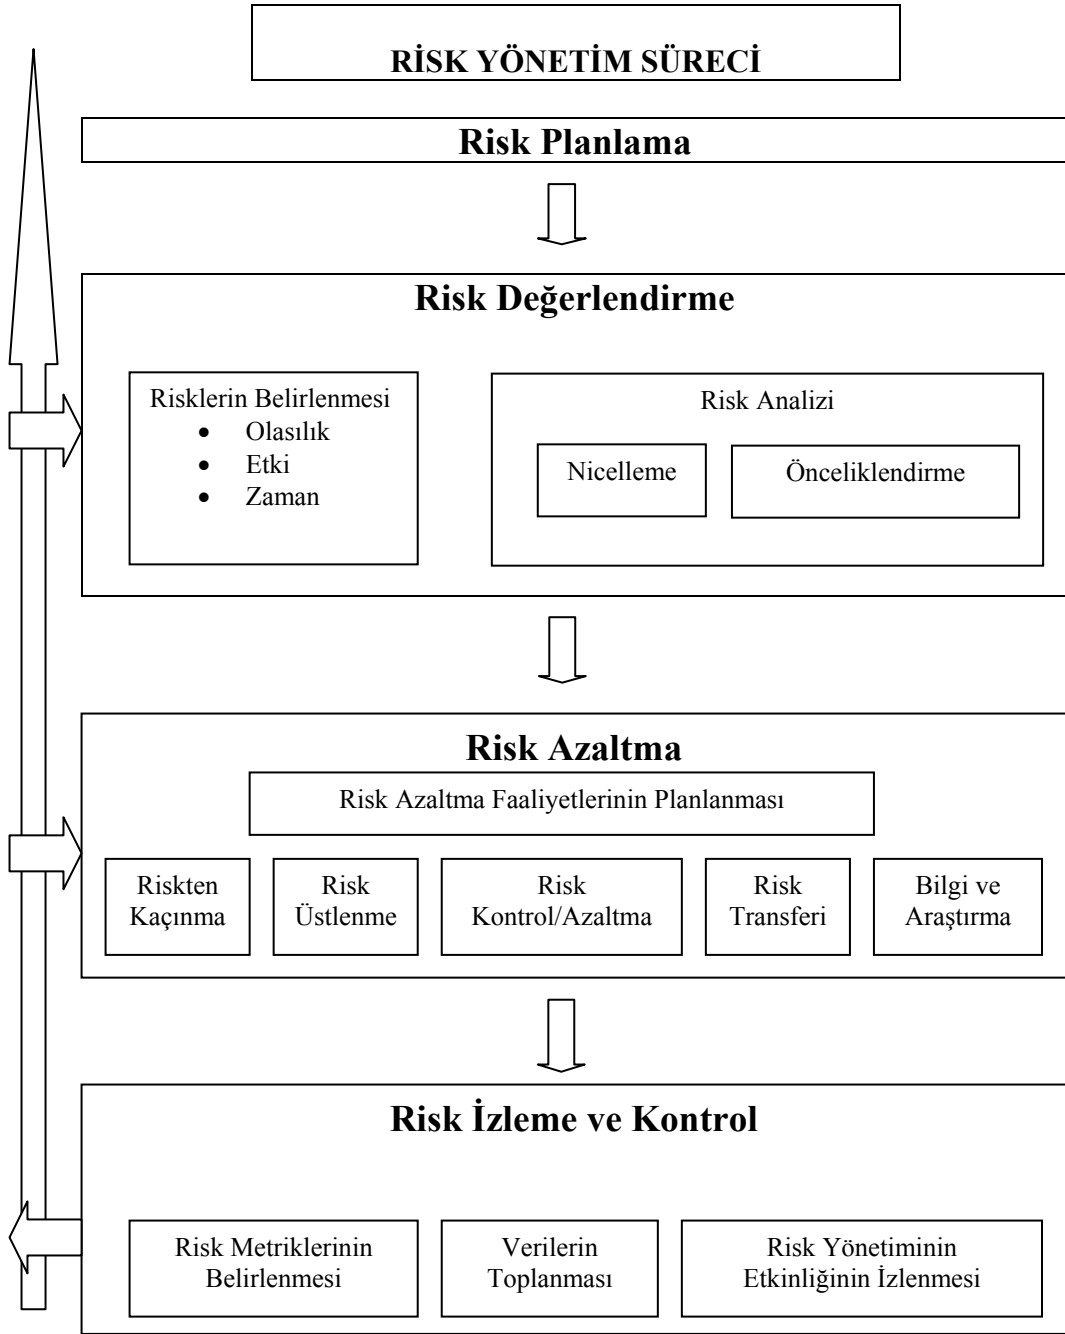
RİSK YÖNETİM SÜRECİ

Risk Planlama

Risk Değerlendirme

Risklerin Belirlenmesi
- Olasılık
- Etki
- Zaman

Risk Analizi

Nicelleme

Önceliklendirme

Risk Azaltma

Risk Azaltma Faaliyetlerinin Planlanması

Riskten Kaçınma

Risk Üstlenme

Risk Kontrol/Azaltma

Risk Transferi

Bilgi ve Araştırma

Risk İzleme ve Kontrol

Risk Metriklerinin Belirlenmesi

Verilerin Toplanması

Risk Yönetiminin Etkinliğinin İzlenmesi